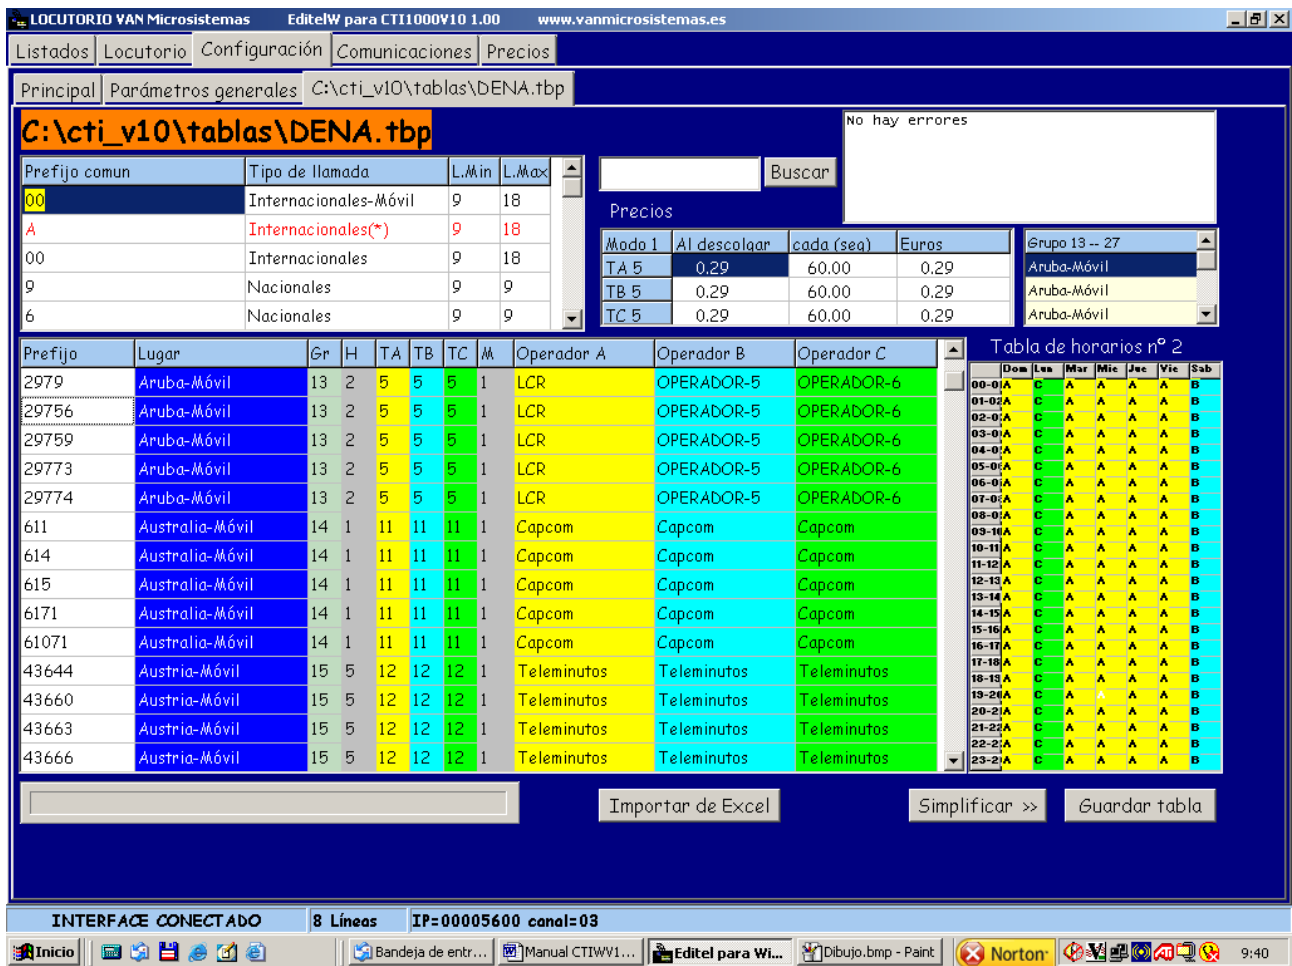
LOCUTORIO VAN Microsistemas EditelW para CTI1000V10 1.00 www.vanmicrosistemas.es

Listados | Locutorio | Configuración | Comunicaciones | Precios

Principal | Parámetros generales | C:\cti_v10\tablas\DENA.tbp

C:\cti_v10\tablas\DENA.tbp

| Prefijo comun | Tipo de llamada | L.Min | L.Max |
|---|---|---|---|
| 00 | Internacionales-Móvil | 9 | 18 |
| A | Internacionales(*) | 9 | 18 |
| 00 | Internacionales | 9 | 18 |
| 9 | Nacionales | 9 | 9 |
| 6 | Nacionales | 9 | 9 |

Buscar

No hay errores

Precios

| Modo 1 | Al descolgar | cada (seg) | Euros |
|---|---|---|---|
| TA 5 | 0.29 | 60.00 | 0.29 |
| TB 5 | 0.29 | 60.00 | 0.29 |
| TC 5 | 0.29 | 60.00 | 0.29 |

Grupo 13 -- 27
Aruba-Móvil
Aruba-Móvil
Aruba-Móvil

| Prefijo | Lugar | Gr | H | TA | TB | TC | M | Operador A | Operador B | Operador C |
|---|---|---|---|---|---|---|---|---|---|---|
| 2979 | Aruba-Móvil | 13 | 2 | 5 | 5 | 5 | 1 | LCR | OPERADOR-5 | OPERADOR-6 |
| 29756 | Aruba-Móvil | 13 | 2 | 5 | 5 | 5 | 1 | LCR | OPERADOR-5 | OPERADOR-6 |
| 29759 | Aruba-Móvil | 13 | 2 | 5 | 5 | 5 | 1 | LCR | OPERADOR-5 | OPERADOR-6 |
| 29773 | Aruba-Móvil | 13 | 2 | 5 | 5 | 5 | 1 | LCR | OPERADOR-5 | OPERADOR-6 |
| 29774 | Aruba-Móvil | 13 | 2 | 5 | 5 | 5 | 1 | LCR | OPERADOR-5 | OPERADOR-6 |
| 611 | Australia-Móvil | 14 | 1 | 11 | 11 | 11 | 1 | Capcom | Capcom | Capcom |
| 614 | Australia-Móvil | 14 | 1 | 11 | 11 | 11 | 1 | Capcom | Capcom | Capcom |
| 615 | Australia-Móvil | 14 | 1 | 11 | 11 | 11 | 1 | Capcom | Capcom | Capcom |
| 6171 | Australia-Móvil | 14 | 1 | 11 | 11 | 11 | 1 | Capcom | Capcom | Capcom |
| 61071 | Australia-Móvil | 14 | 1 | 11 | 11 | 11 | 1 | Capcom | Capcom | Capcom |
| 43644 | Austria-Móvil | 15 | 5 | 12 | 12 | 12 | 1 | Teleminutos | Teleminutos | Teleminutos |
| 43660 | Austria-Móvil | 15 | 5 | 12 | 12 | 12 | 1 | Teleminutos | Teleminutos | Teleminutos |
| 43663 | Austria-Móvil | 15 | 5 | 12 | 12 | 12 | 1 | Teleminutos | Teleminutos | Teleminutos |
| 43666 | Austria-Móvil | 15 | 5 | 12 | 12 | 12 | 1 | Teleminutos | Teleminutos | Teleminutos |

Tabla de horarios nº 2

| | Dom | Lun | Mar | Mie | Jue | Vie | Sab |
|---|---|---|---|---|---|---|---|
| 00-01 | A | C | A | A | A | A | B |
| 01-02 | A | C | A | A | A | A | B |
| 02-03 | A | C | A | A | A | A | B |
| 03-04 | A | C | A | A | A | A | B |
| 04-05 | A | C | A | A | A | A | B |
| 05-06 | A | C | A | A | A | A | B |
| 06-07 | A | C | A | A | A | A | B |
| 07-08 | A | C | A | A | A | A | B |
| 08-09 | A | C | A | A | A | A | B |
| 09-10 | A | C | A | A | A | A | B |
| 10-11 | A | C | A | A | A | A | B |
| 11-12 | A | C | A | A | A | A | B |
| 12-13 | A | C | A | A | A | A | B |
| 13-14 | A | C | A | A | A | A | B |
| 14-15 | A | C | A | A | A | A | B |
| 15-16 | A | C | A | A | A | A | B |
| 16-17 | A | C | A | A | A | A | B |
| 17-18 | A | C | A | A | A | A | B |
| 18-19 | A | C | A | A | A | A | B |
| 19-20 | A | C | A | A | A | A | B |
| 20-21 | A | C | A | A | A | A | B |
| 21-22 | A | C | A | A | A | A | B |
| 22-23 | A | C | A | A | A | A | B |
| 23-24 | A | C | A | A | A | A | B |

Importar de Excel | Simplificar >> | Guardar tabla

INTERFACE CONECTADO | 8 Líneas | IP=00005600 canal=03

Inicio | Bandeja de entr... | Manual CTIWV1... | Editel para Wi... | Dibujo.bmp - Paint | Norton | 9:40